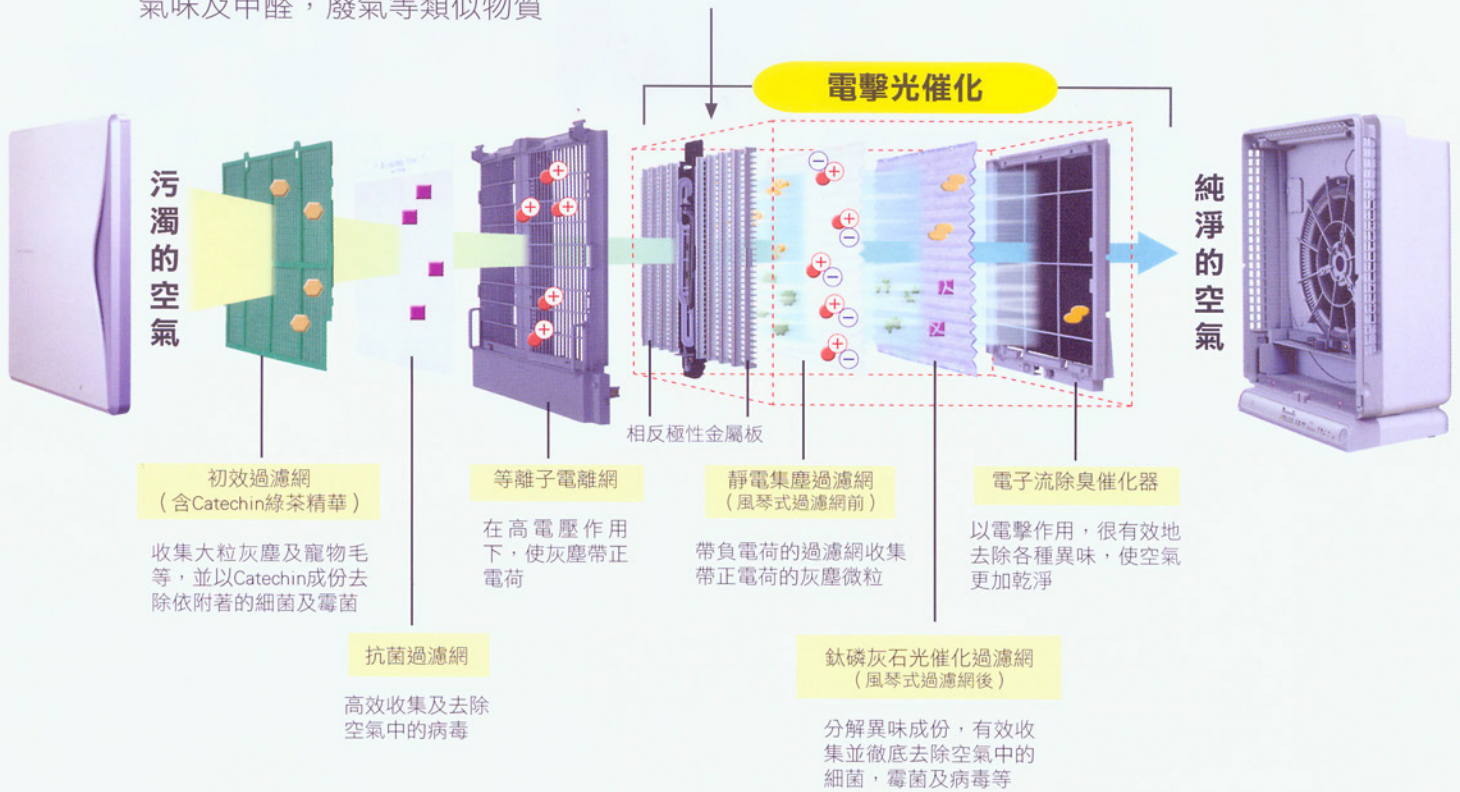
氣味及中醛，廢氣等類似物質

電擊光催化

污濁的空氣

純淨的空氣

相反極性金屬板

初效過濾網
（含Catechin綠茶精華）

收集大粒灰塵及寵物毛等，並以Catechin成份去除依附著的細菌及霉菌

抗菌過濾網

高效收集及去除空氣中的病毒

等離子電離網

在高電壓作用下，使灰塵帶正電荷

靜電集塵過濾網
（風琴式過濾網前）

帶負電荷的過濾網收集帶正電荷的灰塵微粒

鈦磷灰石光催化過濾網
（風琴式過濾網後）

分解異味成份，有效收集並徹底去除空氣中的細菌，霉菌及病毒等

電子流除臭催化器

以電擊作用，很有效地去除各種異味，使空氣更加乾淨